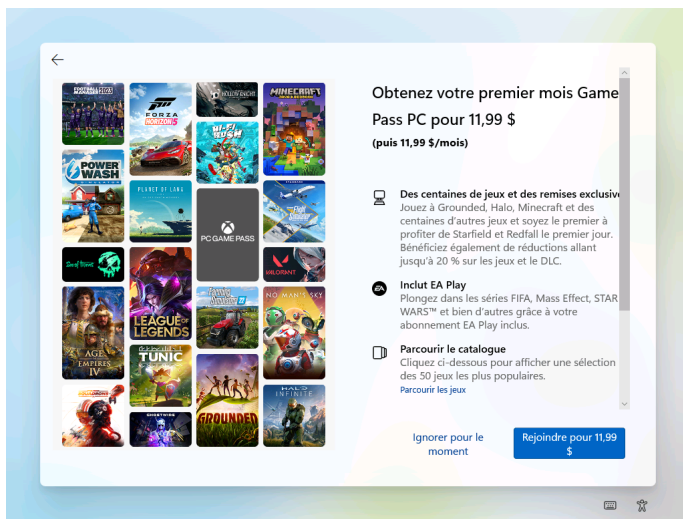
FOOTBALL MANAGER 2023
FORZA HORIZON 5
HOLLOW KNIGHT
MINECRAFT
POWER WASH SIMULATOR
PLANET OF LANA
HI-FI RUSH
Sea of Thieves
PC GAME PASS
VALORANT
LEAGUE OF LEGENDS
Farming Simulator 22
NO MAN'S SKY
AGE OF EMPIRES IV
TUNIC
GHOSTWIRE
GROUNDED
HALO INFINITE

Obtenez votre premier mois Game Pass PC pour 11,99 $
(puis 11,99 $/mois)

Des centaines de jeux et des remises exclusive
Jouez à Grounded, Halo, Minecraft et des centaines d'autres jeux et soyez le premier à profiter de Starfield et Redfall le premier jour. Bénéficiez également de réductions allant jusqu'à 20 % sur les jeux et le DLC.

Inclut EA Play
Plongez dans les séries FIFA, Mass Effect, STAR WARS™ et bien d'autres grâce à votre abonnement EA Play inclus.

Parcourir le catalogue
Cliquez ci-dessous pour afficher une sélection des 50 jeux les plus populaires.
Parcourir les jeux

Ignorer pour le moment
Rejoindre pour 11,99 $